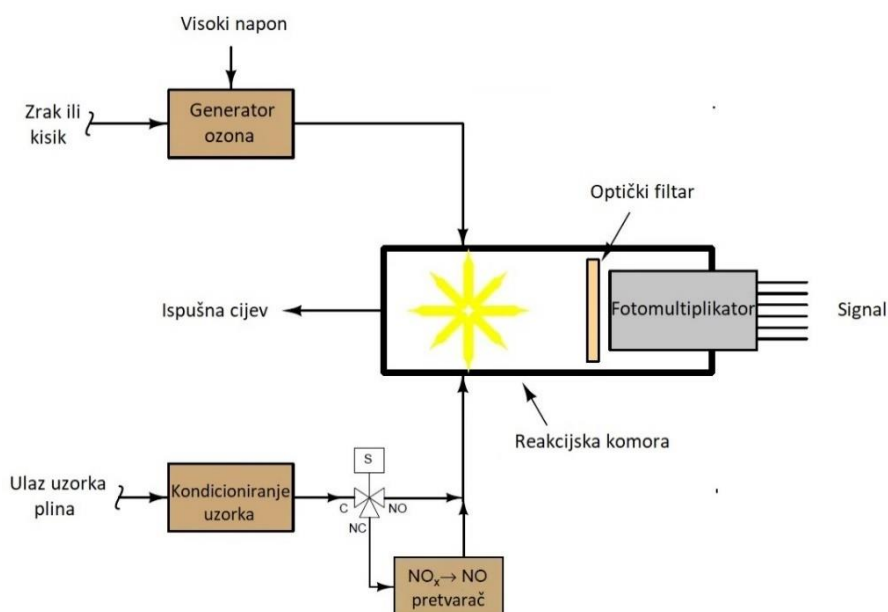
Visoki napon

Zrak ili kisik

Generator ozona

Optički filtar

Ispušna cijev

Fotomultiplikator

Signal

Reakcijska komora

S

Ulaz uzorka plina

Kondicioniranje uzorka

C

NO

NC

$NO_x \rightarrow NO$ pretvarač